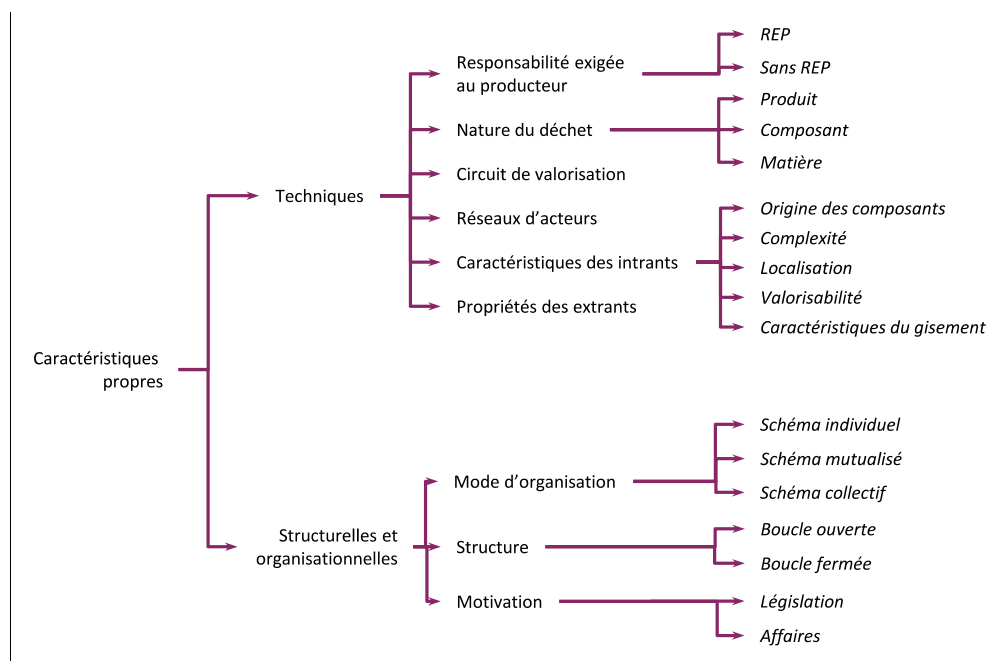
Caractéristiques propres

Techniques

Responsabilité exigée au producteur

REP

Sans REP

Nature du déchet

Produit

Composant

Matière

Circuit de valorisation

Réseaux d'acteurs

Caractéristiques des intrants

Origine des composants

Complexité

Localisation

Valorisabilité

Caractéristiques du gisement

Propriétés des extrants

Structurelles et organisationnelles

Mode d'organisation

Schéma individuel

Schéma mutualisé

Schéma collectif

Structure

Boucle ouverte

Boucle fermée

Motivation

Législation

Affaires